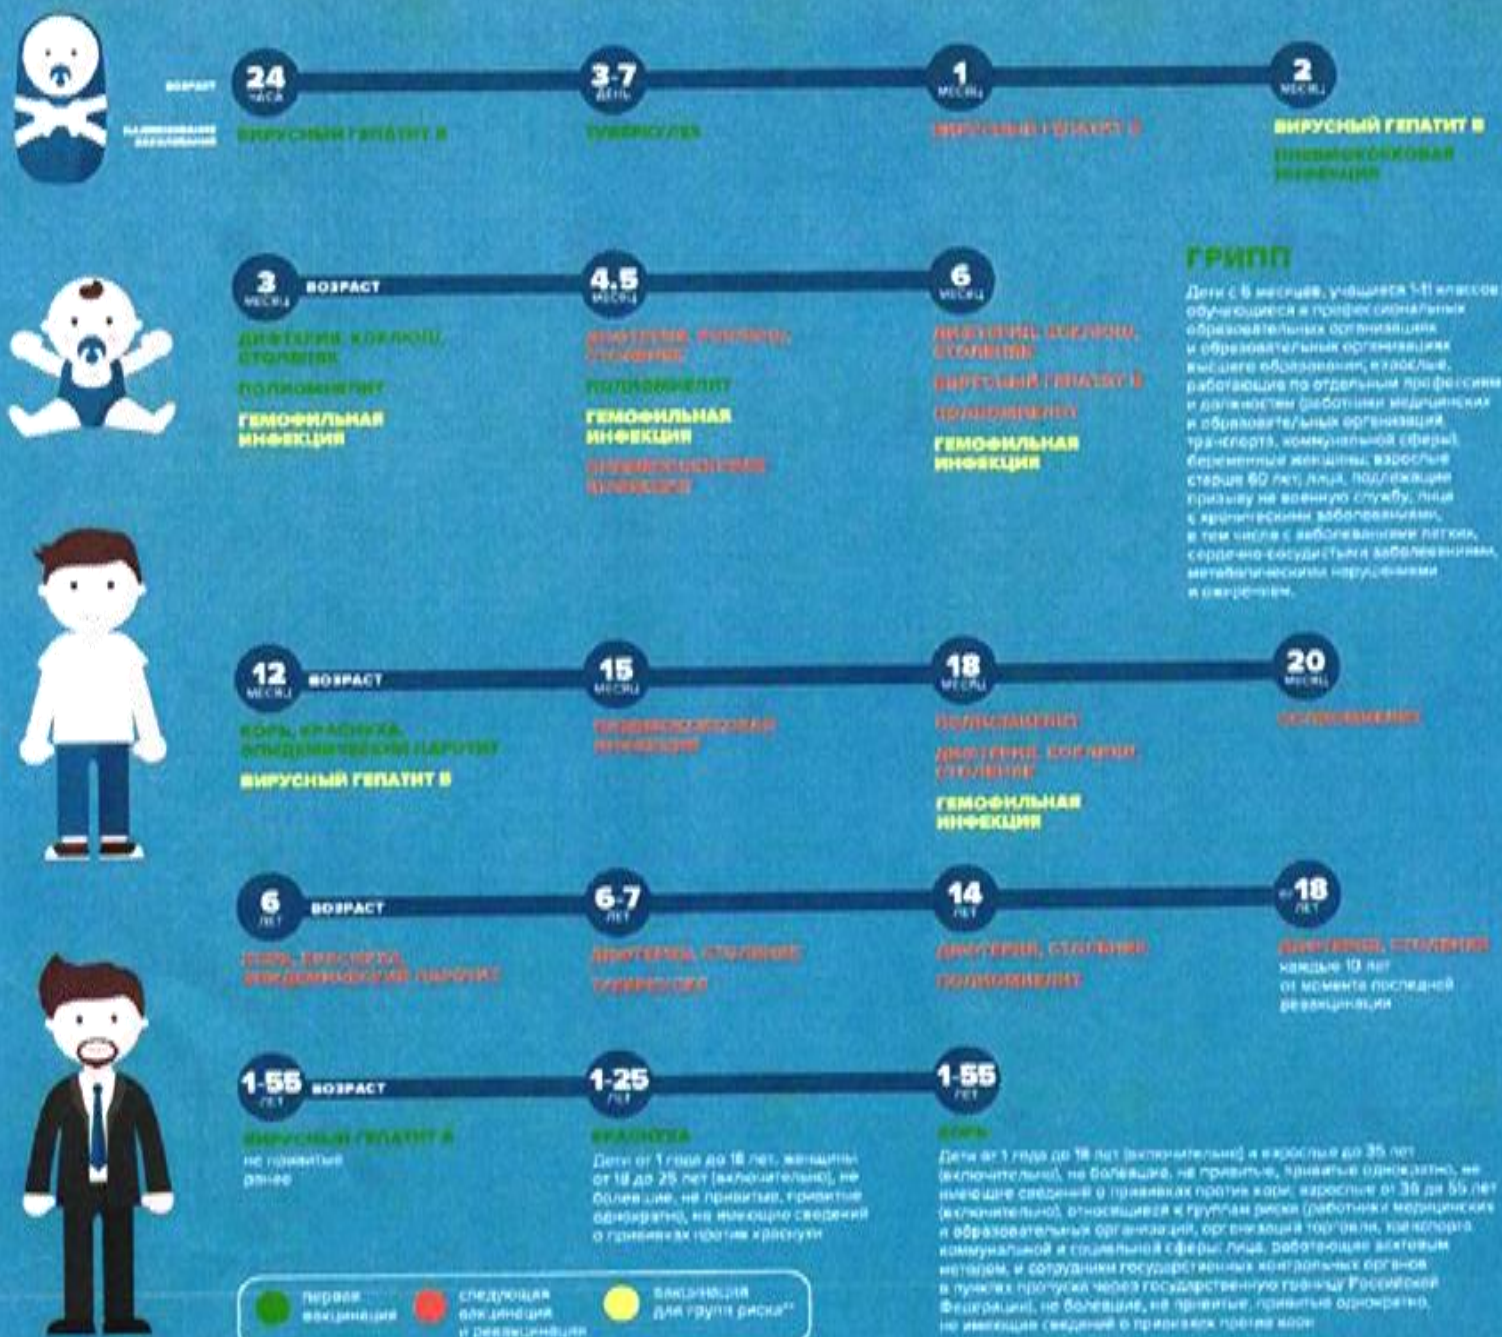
ВОЗРАСТ
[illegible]

24 ЧАСА
ВИРУСНЫЙ ГЕПАТИТ B

3-7 ДЕНЬ
ТУБЕРКУЛЕЗ

1 МЕСЯЦ
ВИРУСНЫЙ ГЕПАТИТ B

2 МЕСЯЦ
ВИРУСНЫЙ ГЕПАТИТ B
ПНЕВМОКОККОВАЯ ИНФЕКЦИЯ

3 МЕСЯЦ ВОЗРАСТ
ДИФТЕРИЯ, КОКЛЮШ, СТОЛБНЯК
ПОЛИОМИЕЛИТ
ГЕМОФИЛЬНАЯ ИНФЕКЦИЯ

4.5 МЕСЯЦ
ДИФТЕРИЯ, КОКЛЮШ, СТОЛБНЯК
ПОЛИОМИЕЛИТ
ГЕМОФИЛЬНАЯ ИНФЕКЦИЯ
ПНЕВМОКОККОВАЯ ИНФЕКЦИЯ

6 МЕСЯЦ
ДИФТЕРИЯ, КОКЛЮШ, СТОЛБНЯК
ВИРУСНЫЙ ГЕПАТИТ B
ПОЛИОМИЕЛИТ
ГЕМОФИЛЬНАЯ ИНФЕКЦИЯ

ГРИПП
Дети с 6 месяцев, учащиеся 1-11 классов обучающиеся в профессиональных образовательных организациях и образовательных организациях высшего образования, взрослые, работающие по отдельным профессиям и должностям (работники медицинских и образовательных организаций, транспорта, коммунальной сферы), беременные женщины, взрослые старше 60 лет, лица, подлежащие призыву на военную службу, лица с хроническими заболеваниями, в том числе с заболеваниями легких, сердечно-сосудистыми заболеваниями, метаболическими нарушениями и ожирением.

12 МЕСЯЦ ВОЗРАСТ
КОРЬ, КРАСНУХА, ЭПИДЕМИЧЕСКИЙ ПАРОТИТ
ВИРУСНЫЙ ГЕПАТИТ B

15 МЕСЯЦ
ПНЕВМОКОККОВАЯ ИНФЕКЦИЯ

18 МЕСЯЦ
ПОЛИОМИЕЛИТ
ДИФТЕРИЯ, КОКЛЮШ, СТОЛБНЯК
ГЕМОФИЛЬНАЯ ИНФЕКЦИЯ

20 МЕСЯЦ
ПОЛИОМИЕЛИТ

6 ЛЕТ ВОЗРАСТ
КОРЬ, КРАСНУХА, ЭПИДЕМИЧЕСКИЙ ПАРОТИТ

6-7 ЛЕТ
ДИФТЕРИЯ, СТОЛБНЯК
ТУБЕРКУЛЕЗ

14 ЛЕТ
ДИФТЕРИЯ, СТОЛБНЯК
ПОЛИОМИЕЛИТ

от 18 ЛЕТ
ДИФТЕРИЯ, СТОЛБНЯК
каждые 10 лет от момента последней ревакцинации

1-55 ЛЕТ ВОЗРАСТ
ВИРУСНЫЙ ГЕПАТИТ B
не привитые ранее

1-25 ЛЕТ
КРАСНУХА
Дети от 1 года до 18 лет, женщины от 18 до 25 лет (включительно), не болевшие, не привитые, привитые однократно, не имеющие сведений о прививках против краснухи

1-55 ЛЕТ
КОРЬ
Дети от 1 года до 18 лет (включительно) и взрослые до 35 лет (включительно), не болевшие, не привитые, привитые однократно, не имеющие сведений о прививках против кори; взрослые от 36 до 55 лет (включительно), относящиеся к группам риска (работники медицинских и образовательных организаций, организаций торговли, транспорта, коммунальной и социальной сферы; лица, работающие вахтовым методом, и сотрудники государственных контрольных органов в пунктах пропуска через государственную границу Российской Федерации), не болевшие, не привитые, привитые однократно, не имеющие сведений о прививках против кори

первая вакцинация
следующая вакцинация и ревакцинация
вакцинация для групп риска**